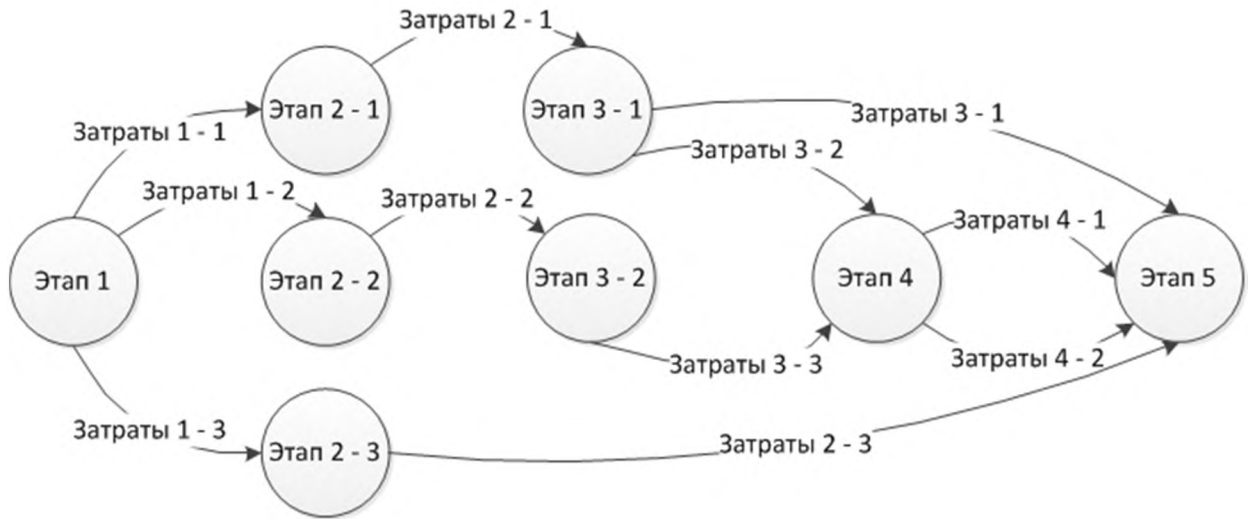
Затраты 2 - 1
Этап 2 - 1
Этап 3 - 1
Затраты 1 - 1
Затраты 3 - 1
Затраты 3 - 2
Затраты 1 - 2
Затраты 2 - 2
Затраты 4 - 1
Этап 1
Этап 2 - 2
Этап 3 - 2
Этап 4
Этап 5
Затраты 3 - 3
Затраты 4 - 2
Затраты 1 - 3
Этап 2 - 3
Затраты 2 - 3